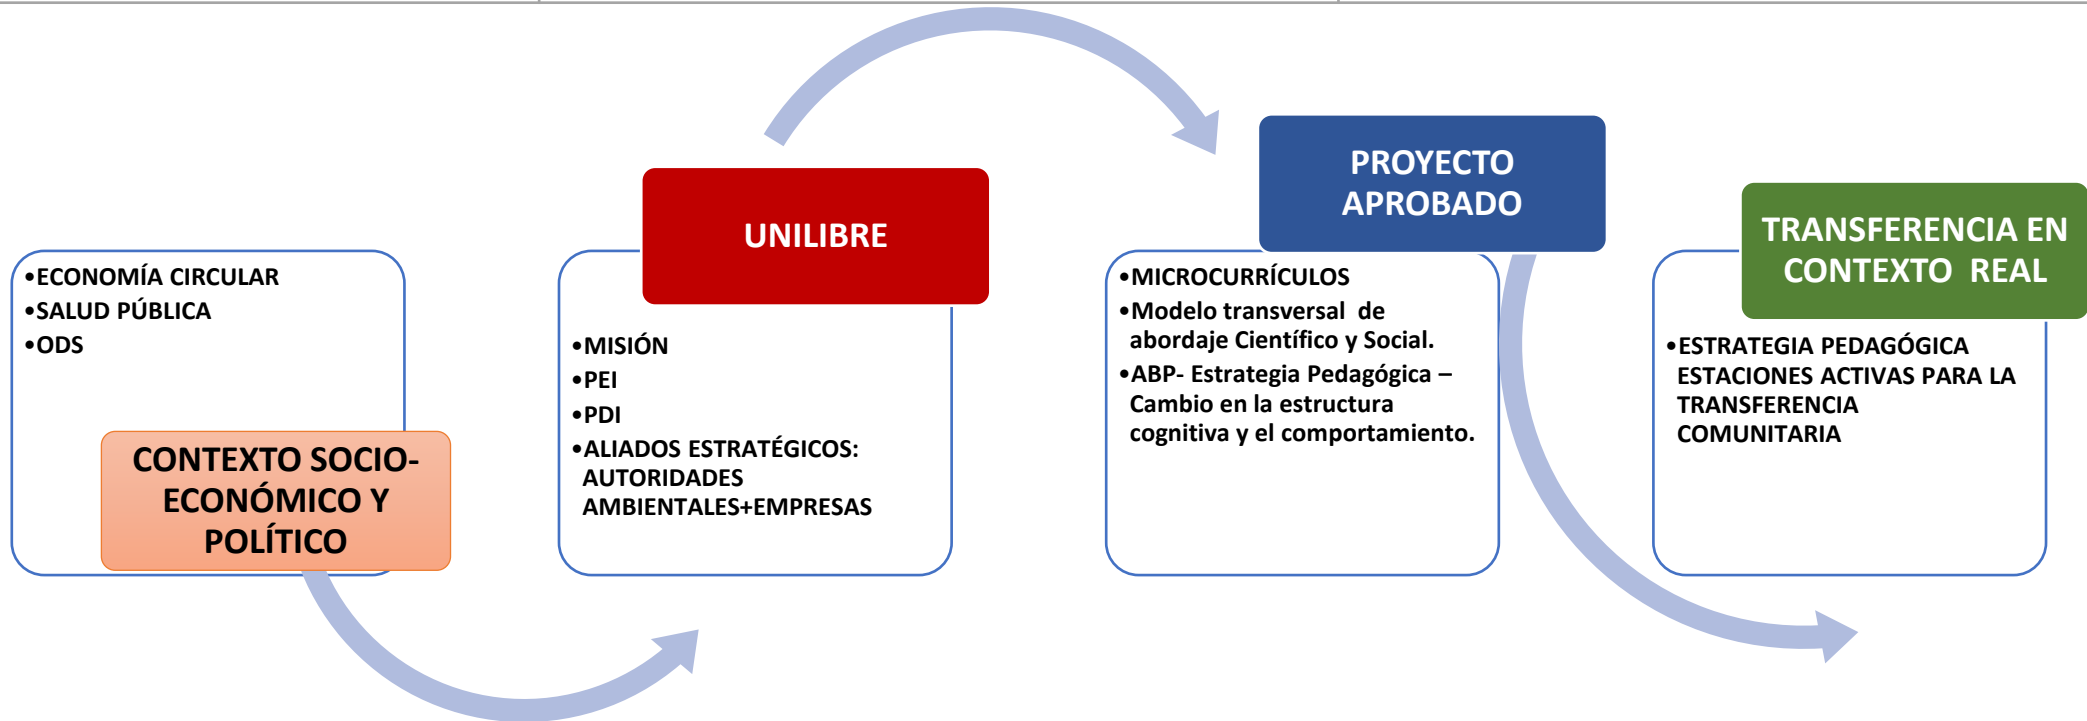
•ECONOMÍA CIRCULAR
•SALUD PÚBLICA
•ODS

CONTEXTO SOCIO-ECONÓMICO Y POLÍTICO

UNILIBRE

•MISIÓN
•PEI
•PDI
•ALIADOS ESTRATÉGICOS: AUTORIDADES AMBIENTALES+EMPRESAS

PROYECTO APROBADO

•MICROCURRÍCULOS
•Modelo transversal de abordaje Científico y Social.
•ABP- Estrategia Pedagógica – Cambio en la estructura cognitiva y el comportamiento.

TRANSFERENCIA EN CONTEXTO REAL

•ESTRATEGIA PEDAGÓGICA ESTACIONES ACTIVAS PARA LA TRANSFERENCIA COMUNITARIA